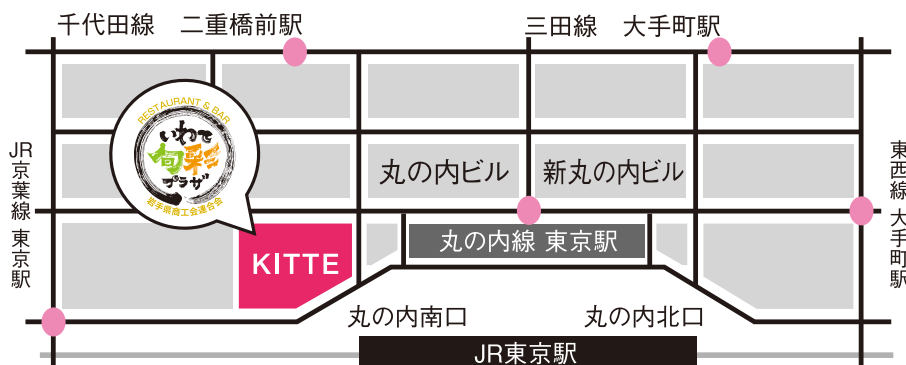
千代田線　二重橋前駅

三田線　大手町駅

JR京葉線 東京駅

東西線 大手町駅

RESTAURANT & BAR
いわて
旬菜
プラザ
岩手県商工会連合会

丸の内ビル

新丸の内ビル

丸の内線 東京駅

KITTE

丸の内南口

丸の内北口

JR東京駅